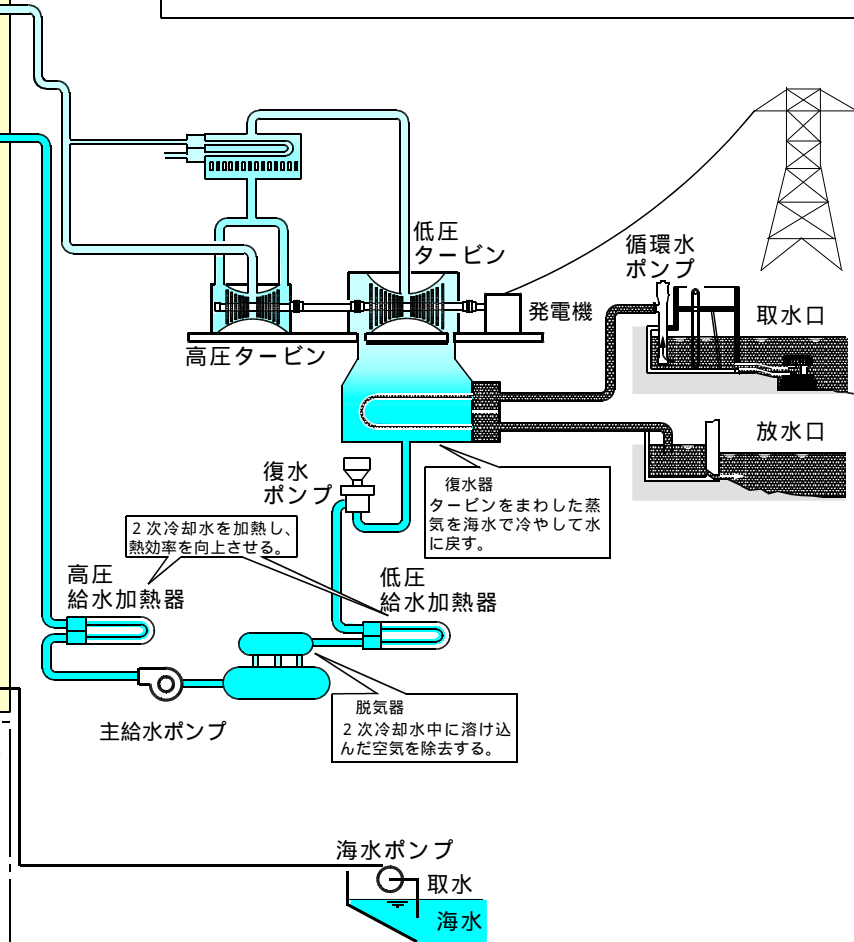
低圧
タービン

循環水
ポンプ

発電機

取水口

高圧タービン

放水口

復水
ポンプ

復水器
タービンをまわした蒸気を海水で冷やして水に戻す。

2次冷却水を加熱し、熱効率を向上させる。

高圧
給水加熱器

低圧
給水加熱器

脱気器
2次冷却水中に溶け込んだ空気を除去する。

主給水ポンプ

海水ポンプ

取水

海水